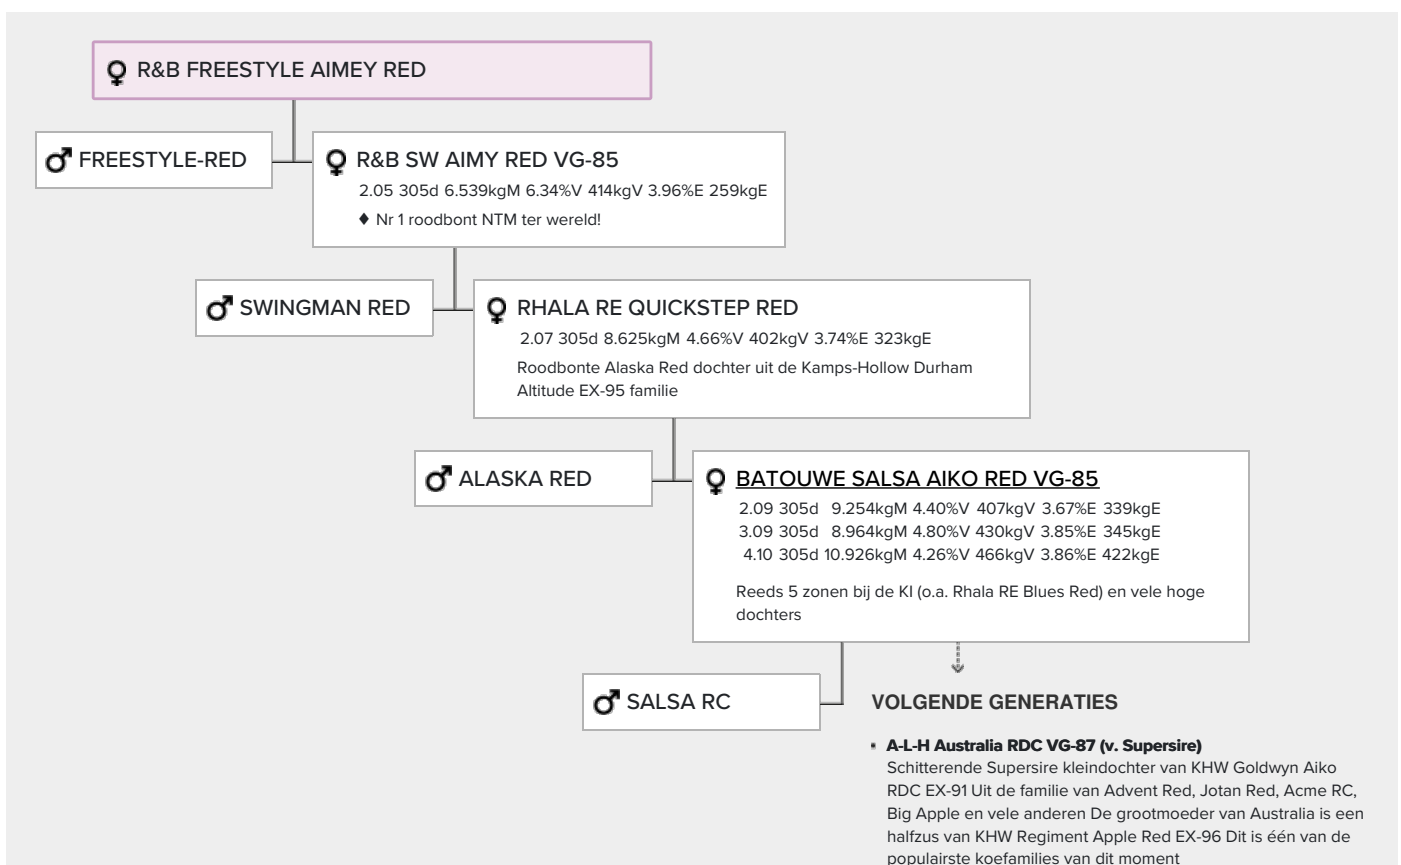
♀ R&B FREESTYLE AIMEY RED

♂ FREESTYLE-RED

♀ R&B SW AIMY RED VG-85
2.05 305d 6.539kgM 6.34%V 414kgV 3.96%E 259kgE
♦ Nr 1 roodbont NTM ter wereld!

♂ SWINGMAN RED

♀ RHALA RE QUICKSTEP RED
2.07 305d 8.625kgM 4.66%V 402kgV 3.74%E 323kgE
Roodbonte Alaska Red dochter uit de Kamps-Hollow Durham Altitude EX-95 familie

♂ ALASKA RED

♀ BATOUWE SALSA AIKO RED VG-85
2.09 305d 9.254kgM 4.40%V 407kgV 3.67%E 339kgE
3.09 305d 8.964kgM 4.80%V 430kgV 3.85%E 345kgE
4.10 305d 10.926kgM 4.26%V 466kgV 3.86%E 422kgE

Reeds 5 zonen bij de KI (o.a. Rhala RE Blues Red) en vele hoge dochters

♂ SALSA RC

VOLGENDE GENERATIES

A-L-H Australia RDC VG-87 (v. Supersire)
Schitterende Supersire kleindochter van KHW Goldwyn Aiko RDC EX-91 Uit de familie van Advent Red, Jotan Red, Acme RC, Big Apple en vele anderen De grootmoeder van Australia is een halfzus van KHW Regiment Apple Red EX-96 Dit is één van de populairste koefamilies van dit moment